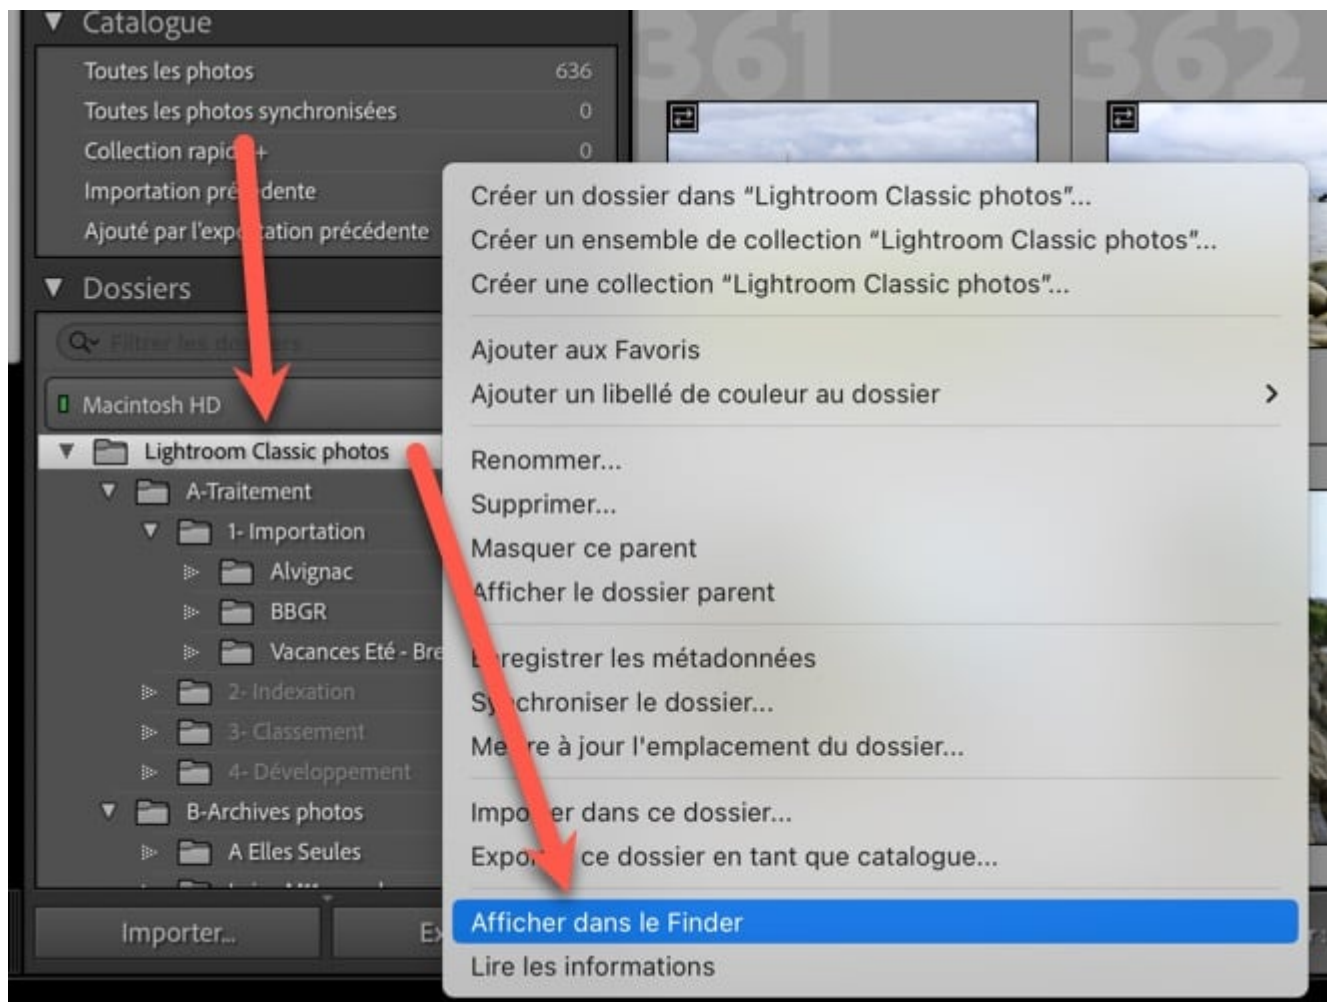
Catalogue
Toutes les photos 636
Toutes les photos synchronisées 0
Collection rapid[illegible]+ 0
Importation pré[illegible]dente
Ajouté par l'exp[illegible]tation précédente
Dossiers
Filtrer les do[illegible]rs
Macintosh HD
Lightroom Classic photos
A-Traitement
1- Importation
Alvignac
BBGR
Vacances Eté - Bre
2- Indexation
3- Classement
4- Développement
B-Archives photos
A Elles Seules
Importer...
Ex
361
362

Créer un dossier dans "Lightroom Classic photos"...
Créer un ensemble de collection "Lightroom Classic photos"...
Créer une collection "Lightroom Classic photos"...

Ajouter aux Favoris
Ajouter un libellé de couleur au dossier >

Renommer...
Supprimer...
Masquer ce parent
Afficher le dossier parent

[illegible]registrer les métadonnées
Sy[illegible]chroniser le dossier...
Me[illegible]re à jour l'emplacement du dossier...

Impo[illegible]er dans ce dossier...
Expo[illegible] ce dossier en tant que catalogue...

Afficher dans le Finder
Lire les informations